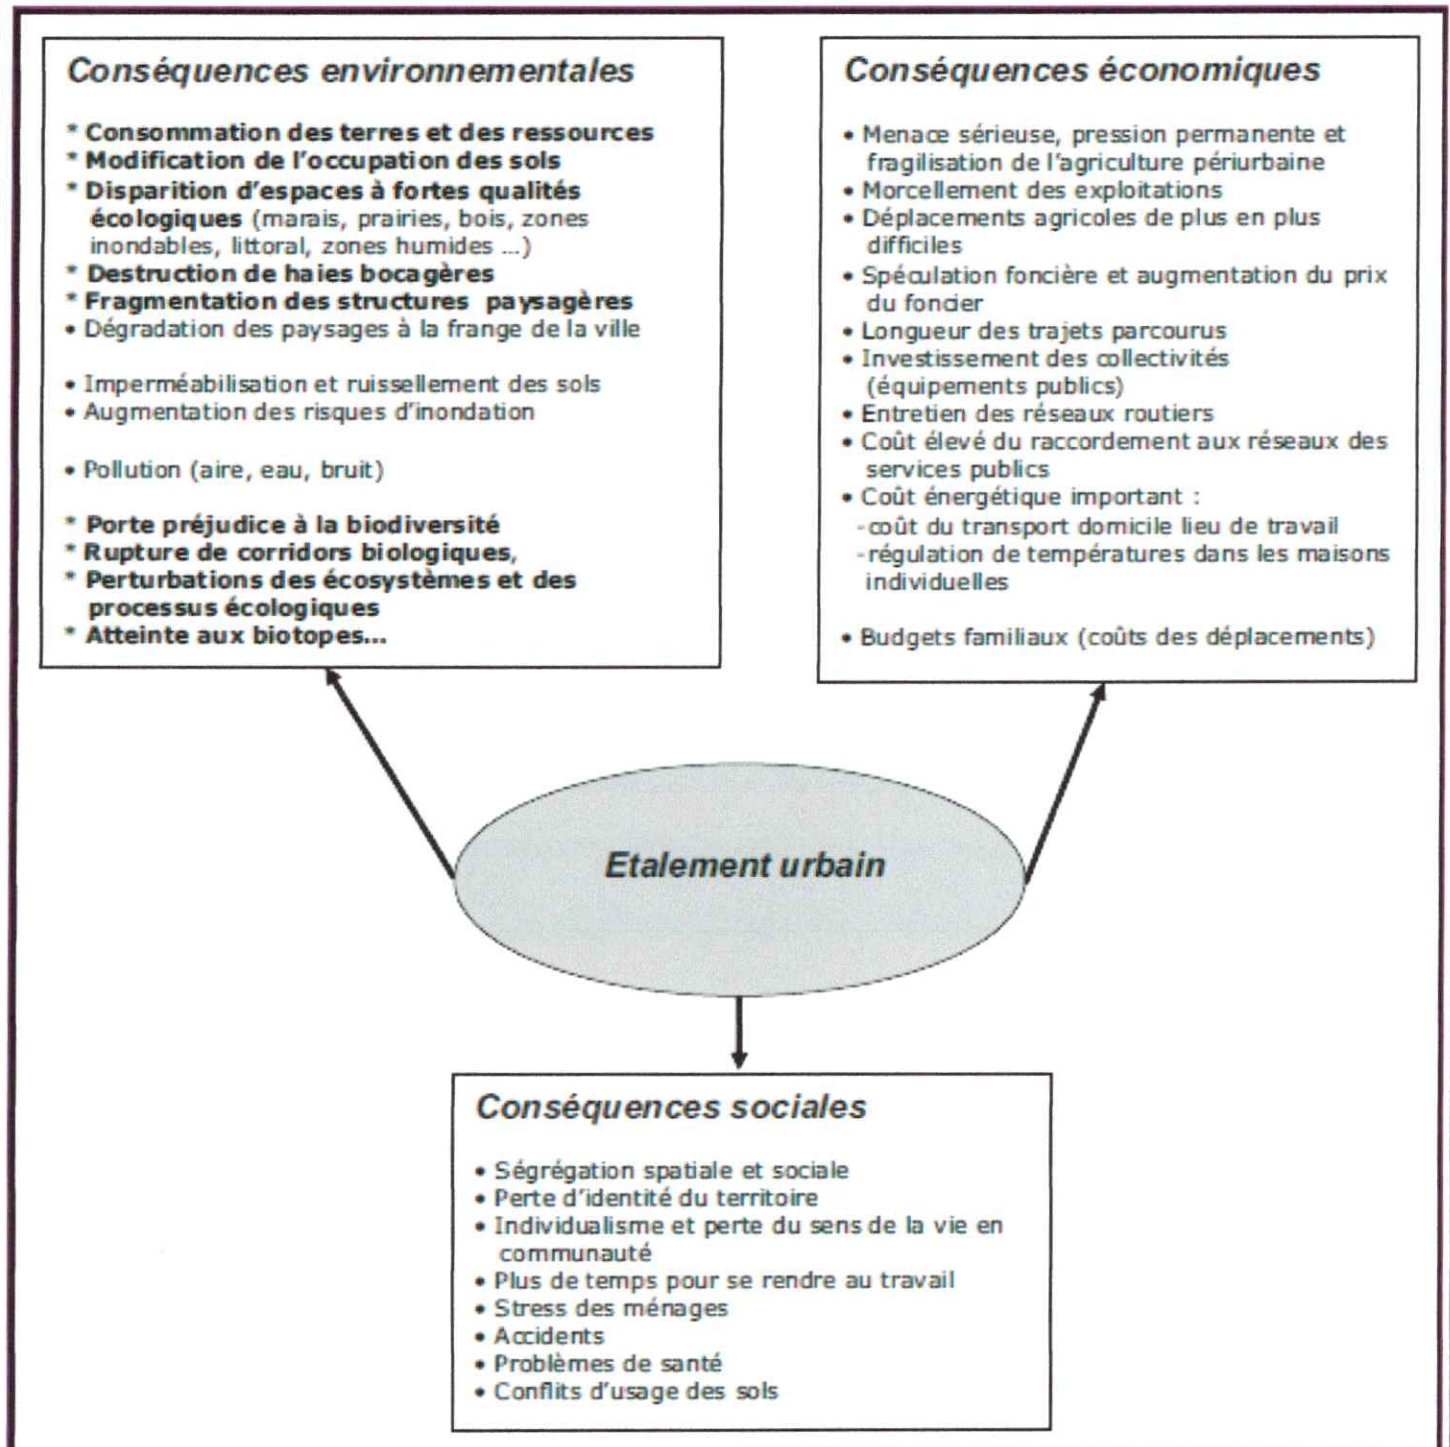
Conséquences environnementales

* Consommation des terres et des ressources
* Modification de l'occupation des sols
* Disparition d'espaces à fortes qualités écologiques (marais, prairies, bois, zones inondables, littoral, zones humides ...)
* Destruction de haies bocagères
* Fragmentation des structures paysagères
• Dégradation des paysages à la frange de la ville

• Imperméabilisation et ruissellement des sols
• Augmentation des risques d'inondation

• Pollution (aire, eau, bruit)

* Porte préjudice à la biodiversité
* Rupture de corridors biologiques,
* Perturbations des écosystèmes et des processus écologiques
* Atteinte aux biotopes...

Conséquences économiques

• Menace sérieuse, pression permanente et fragilisation de l'agriculture périurbaine
• Morcellement des exploitations
• Déplacements agricoles de plus en plus difficiles
• Spéculation foncière et augmentation du prix du foncier
• Longueur des trajets parcourus
• Investissement des collectivités (équipements publics)
• Entretien des réseaux routiers
• Coût élevé du raccordement aux réseaux des services publics
• Coût énergétique important :
-coût du transport domicile lieu de travail
-régulation de températures dans les maisons individuelles

• Budgets familiaux (coûts des déplacements)

Etalement urbain

Conséquences sociales

• Ségrégation spatiale et sociale
• Perte d'identité du territoire
• Individualisme et perte du sens de la vie en communauté
• Plus de temps pour se rendre au travail
• Stress des ménages
• Accidents
• Problèmes de santé
• Conflits d'usage des sols